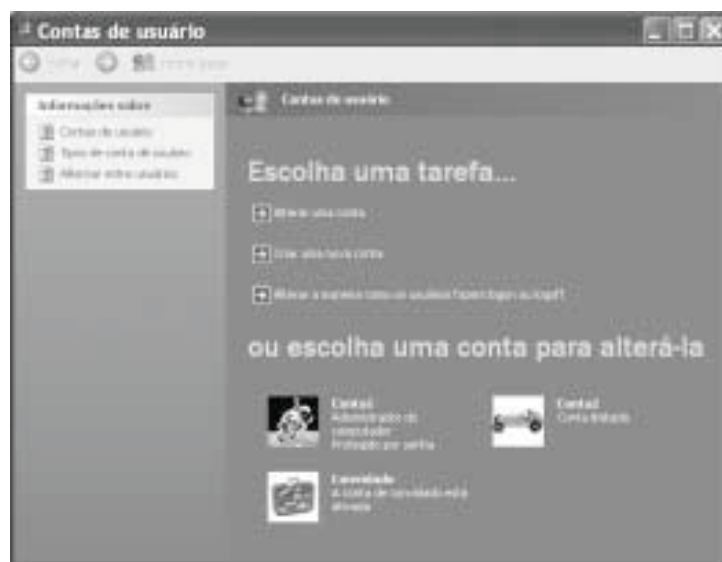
Contas de usuário

Voltar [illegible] Início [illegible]

Informações sobre
Contas de usuário
Tipos de conta de usuário
Alternar entre usuários

Contas de usuário

Escolha uma tarefa...

Alterar uma conta

Criar uma nova conta

Alterar a maneira como os usuários fazem logon ou logoff

ou escolha uma conta para alterá-la

Conta1
Administrador do computador
Protegido por senha

Conta2
Conta limitada

Convidado
A conta de convidado está ativada